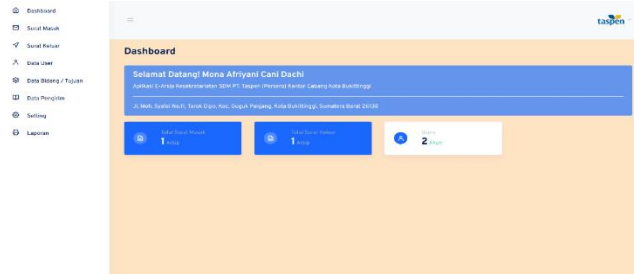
Dashboard
Surat Masuk
Surat Keluar
Data User
Data Bidang / Tujuan
Data Pengolas
Setting
Laporan

≡

taspen

Dashboard

Selamat Datang! Mona Afriyani Cani Dachi

Aplikasi E-Arsip Kesekretariatan SDM PT. Taspen (Persero) Kantor Cabang Kota Bukittinggi

Jl. Moh. Syafei No.11, Tarok Dipo, Kec. Guguk Panjang, Kota Bukittinggi, Sumatera Barat 26136

Total Surat Masuk
1 Arsip

Total Surat Keluar
1 Arsip

Users
2 User